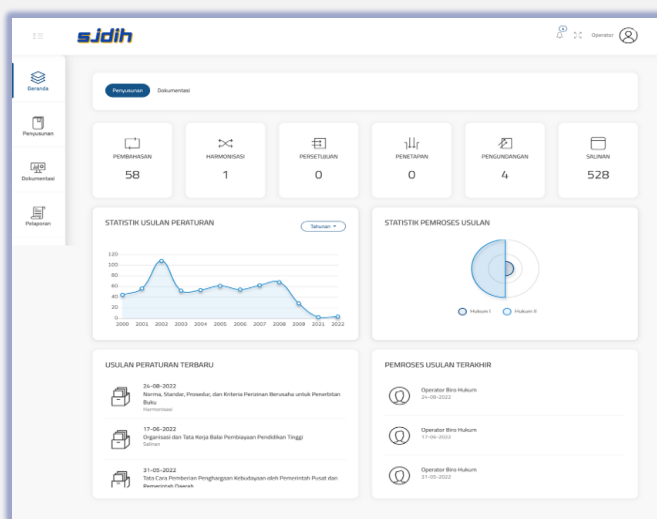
sidih

Operator

Beranda

Penyusunan

Dokumentasi

Pelaporan

Penyusunan Dokumentasi

PEMBAHASAN
58

HARMONISASI
1

PERSETUJUAN
0

PENETAPAN
0

PENGUNDANGAN
4

SALINAN
528

STATISTIK USULAN PERATURAN

Tahunan

120
100
80
60
40
20
0
2000 2001 2002 2003 2004 2005 2006 2007 2008 2009 2021 2022

STATISTIK PEMROSES USULAN

Hukum I Hukum II

USULAN PERATURAN TERBARU

24-08-2022
Norma, Standar, Prosedur, dan Kriteria Perizinan Berusaha untuk Penerbitan Buku
Harmonisasi

17-06-2022
Organisasi dan Tata Kerja Balai Pembiayaan Pendidikan Tinggi
Salinan

31-05-2022
Tata Cara Pemberian Penghargaan Kebudayaan oleh Pemerintah Pusat dan Pemerintah Daerah

PEMROSES USULAN TERAKHIR

Operator Biro Hukum
24-08-2022

Operator Biro Hukum
17-06-2022

Operator Biro Hukum
31-05-2022